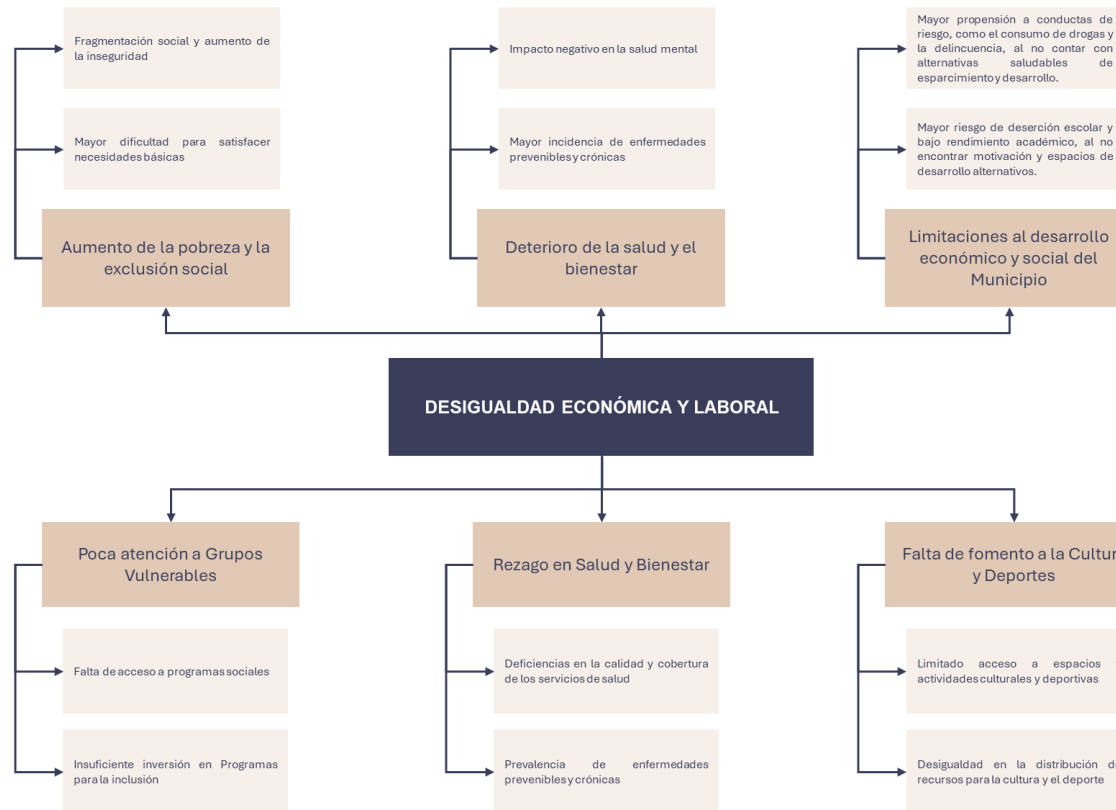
Fragmentación social y aumento de la inseguridad

Mayor dificultad para satisfacer necesidades básicas

Aumento de la pobreza y la exclusión social

Impacto negativo en la salud mental

Mayor incidencia de enfermedades prevenibles y crónicas

Deterioro de la salud y el bienestar

Mayor propensión a conductas de riesgo, como el consumo de drogas y la delincuencia, al no contar con alternativas saludables de esparcimiento y desarrollo.

Mayor riesgo de deserción escolar y bajo rendimiento académico, al no encontrar motivación y espacios de desarrollo alternativos.

Limitaciones al desarrollo económico y social del Municipio

DESIGUALDAD ECONÓMICA Y LABORAL

Poca atención a Grupos Vulnerables

Falta de acceso a programas sociales

Insuficiente inversión en Programas para la inclusión

Rezago en Salud y Bienestar

Deficiencias en la calidad y cobertura de los servicios de salud

Prevalencia de enfermedades prevenibles y crónicas

Falta de fomento a la Cultur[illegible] y Deportes

Limitado acceso a espacios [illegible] actividades culturales y deportivas

Desigualdad en la distribución d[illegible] recursos para la cultura y el deporte